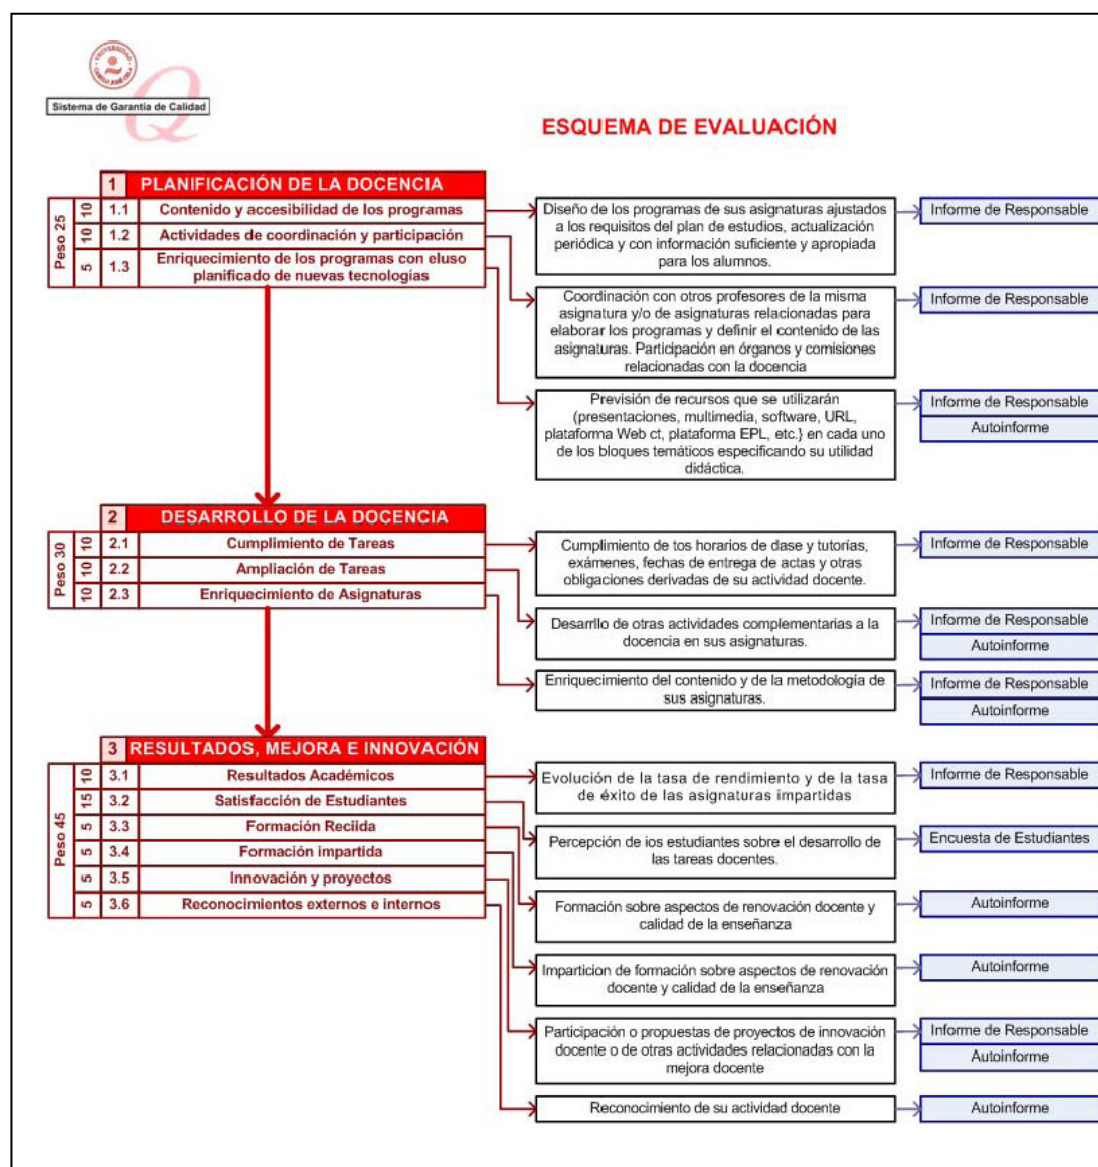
Sistema de Garantía de Calidad

ESQUEMA DE EVALUACIÓN

1 PLANIFICACIÓN DE LA DOCENCIA

| Peso 25 | 10 | 1.1 | Contenido y accesibilidad de los programas |
|---|---|---|---|
| | 10 | 1.2 | Actividades de coordinación y participación |
| | 5 | 1.3 | Enriquecimiento de los programas con eluso planificado de nuevas tecnologías |

Diseño de los programas de sus asignaturas ajustados a los requisitos del plan de estudios, actualización periódica y con información suficiente y apropiada para los alumnos.

Informe de Responsable

Coordinación con otros profesores de la misma asignatura y/o de asignaturas relacionadas para elaborar los programas y definir el contenido de las asignaturas. Participación en órganos y comisiones relacionadas con la docencia

Informe de Responsable

Previsión de recursos que se utilizarán (presentaciones, multimedia, software, URL, plataforma Web ct, plataforma EPL, etc.} en cada uno de los bloques temáticos especificando su utilidad didáctica.

Informe de Responsable
Autoinforme

2 DESARROLLO DE LA DOCENCIA

| Peso 30 | 10 | 2.1 | Cumplimiento de Tareas |
|---|---|---|---|
| | 10 | 2.2 | Ampliación de Tareas |
| | 10 | 2.3 | Enriquecimiento de Asignaturas |

Cumplimiento de tos horarios de clase y tutorías, exámenes, fechas de entrega de actas y otras obligaciones derivadas de su actividad docente.

Informe de Responsable

Desarrollo de otras actividades complementarias a la docencia en sus asignaturas.

Informe de Responsable
Autoinforme

Enriquecimiento del contenido y de la metodología de sus asignaturas.

Informe de Responsable
Autoinforme

3 RESULTADOS, MEJORA E INNOVACIÓN

| Peso 45 | 10 | 3.1 | Resultados Académicos |
|---|---|---|---|
| | 15 | 3.2 | Satisfacción de Estudiantes |
| | 5 | 3.3 | Formación Recilda |
| | 5 | 3.4 | Formación impartida |
| | 5 | 3.5 | Innovación y proyectos |
| | 5 | 3.6 | Reconocimientos externos e internos |

Evolución de la tasa de rendimiento y de la tasa de éxito de las asignaturas impartidas

Informe de Responsable

Percepción de ios estudiantes sobre el desarrollo de las tareas docentes.

Encuesta de Estudiantes

Formación sobre aspectos de renovación docente y calidad de la enseñanza

Autoinforme

Imparticion de formación sobre aspectos de renovación docente y calidad de la enseñanza

Autoinforme

Participación o propuestas de proyectos de innovación docente o de otras actividades relacionadas con la mejora docente

Informe de Responsable
Autoinforme

Reconocimiento de su actividad docente

Autoinforme